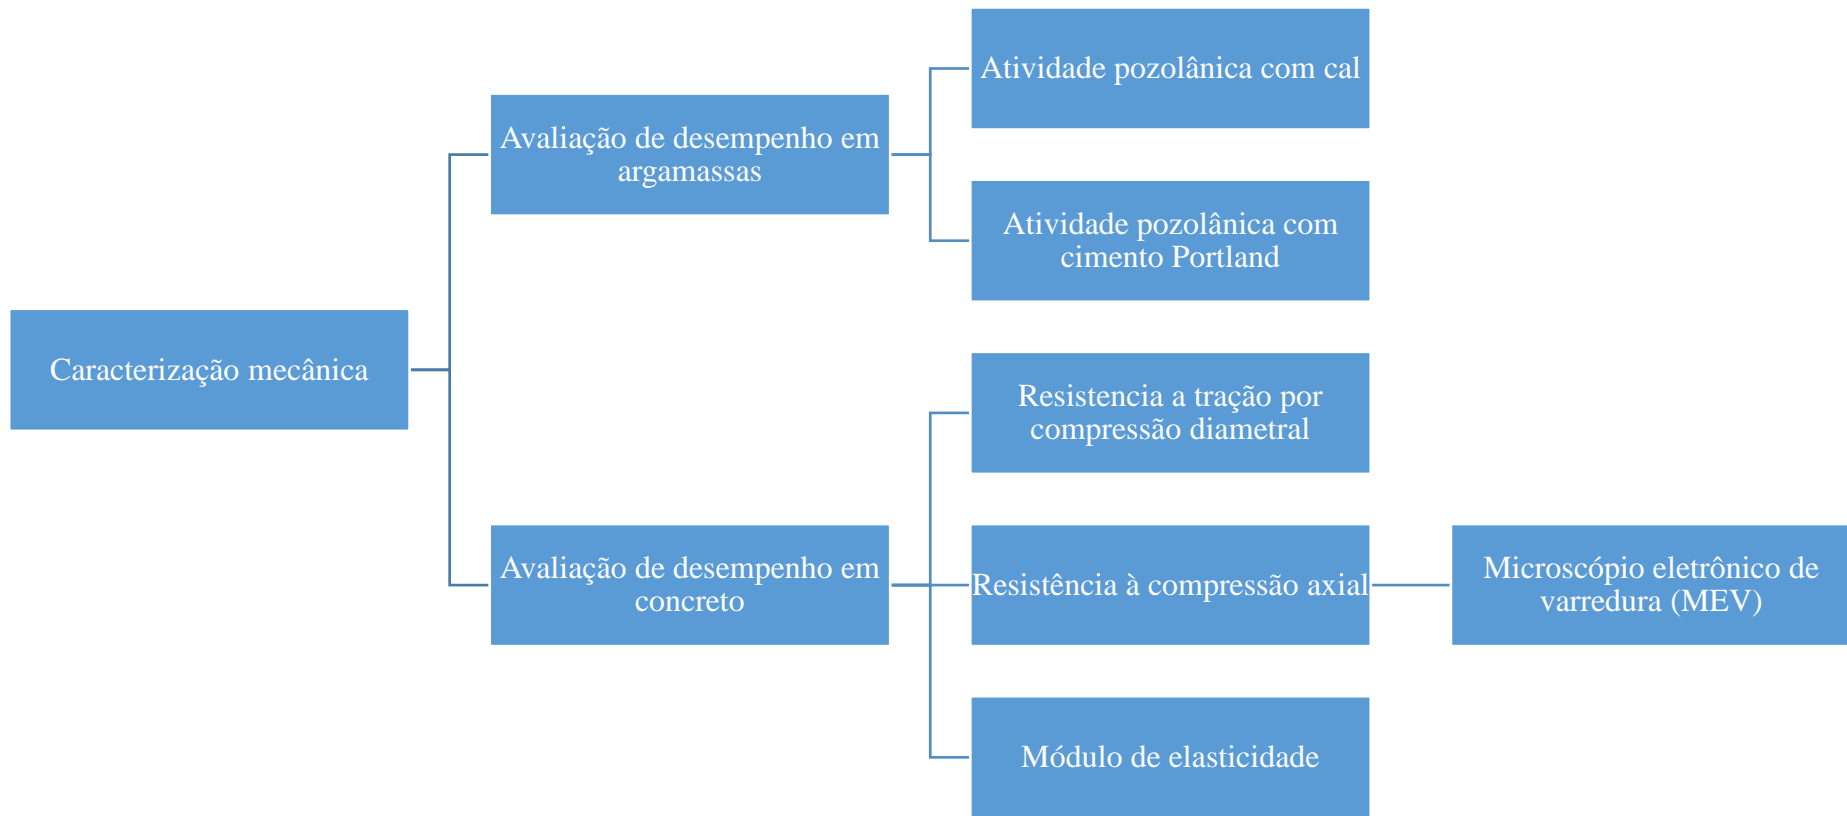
Caracterização mecânica

Avaliação de desempenho em argamassas

Atividade pozolânica com cal

Atividade pozolânica com cimento Portland

Avaliação de desempenho em concreto

Resistencia a tração por compressão diametral

Resistência à compressão axial

Microscópio eletrônico de varredura (MEV)

Módulo de elasticidade